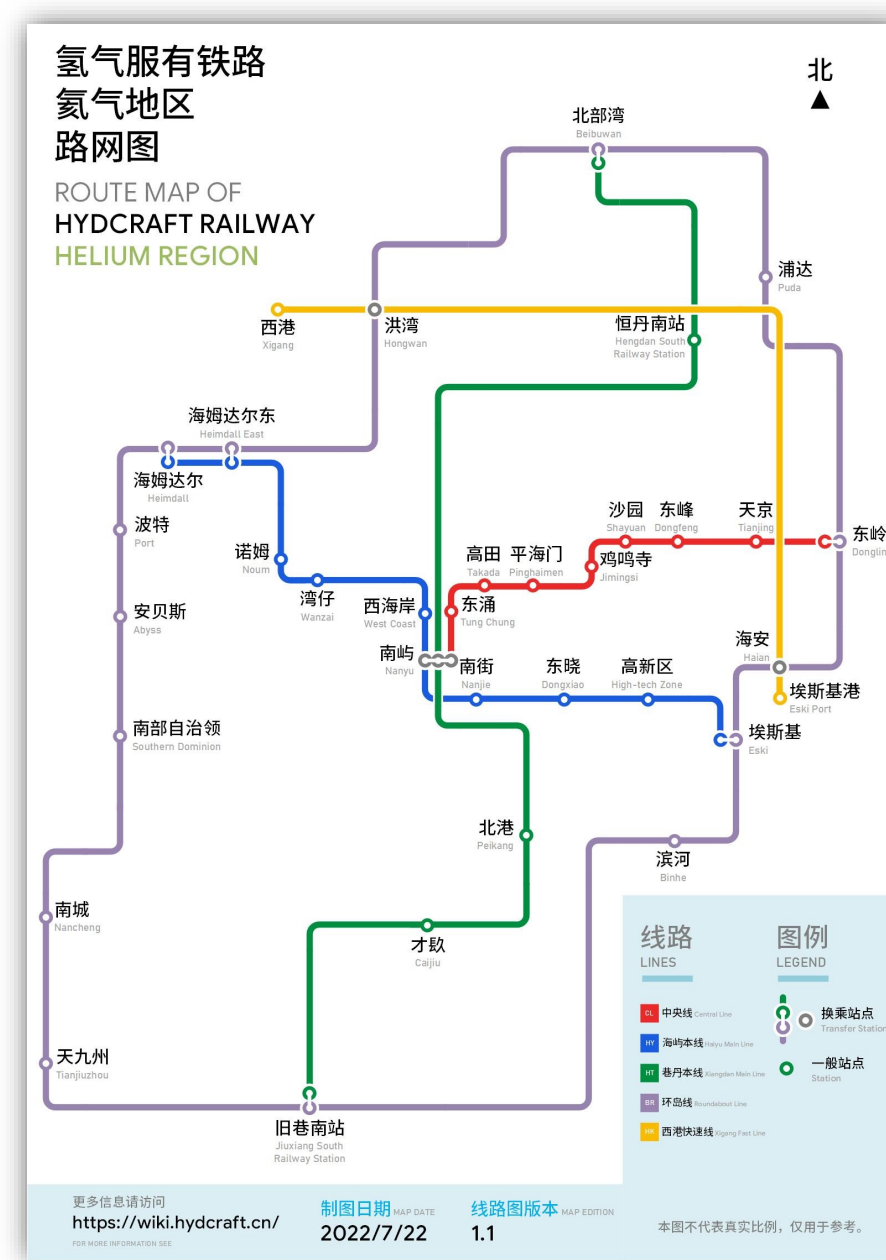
氢气服有铁路
氦气地区
路网图
ROUTE MAP OF
HYDCRAFT RAILWAY
HELIUM REGION

北
▲

北部湾
Beibuwan

浦达
Puda

西港
Xigang

洪湾
Hongwan

恒丹南站
Hengdan South Railway Station

海姆达尔东
Heimdall East

海姆达尔
Heimdall

波特
Port

诺姆
Noum

湾仔
Wanzai

安贝斯
Abyss

西海岸
West Coast

高田
Takada

平海门
Pinghaimen

沙园
Shayuan

东峰
Dongfeng

天京
Tianjing

东岭
Donglin

鸡鸣寺
Jimingsi

东涌
Tung Chung

海安
Haian

南屿
Nanyu

南街
Nanjie

东晓
Dongxiao

高新区
High-tech Zone

埃斯基港
Eski Port

南部自治领
Southern Dominion

埃斯基
Eski

北港
Peikang

滨河
Binhe

南城
Nancheng

才臥
Caijiu

天九州
Tianjiuzhou

旧巷南站
Jiuxiang South Railway Station

线路
LINES

图例
LEGEND

CL 中央线 Central Line
HY 海屿本线 Haiyu Main Line
HT 巷丹本线 Xiangdan Main Line
BR 环岛线 Roundabout Line
HK 西港快速线 Xigang Fast Line

换乘站点
Transfer Station

一般站点
Station

更多信息请访问
https://wiki.hydcraft.cn/
FOR MORE INFORMATION SEE

制图日期 MAP DATE
2022/7/22

线路图版本 MAP EDITION
1.1

本图不代表真实比例，仅用于参考。